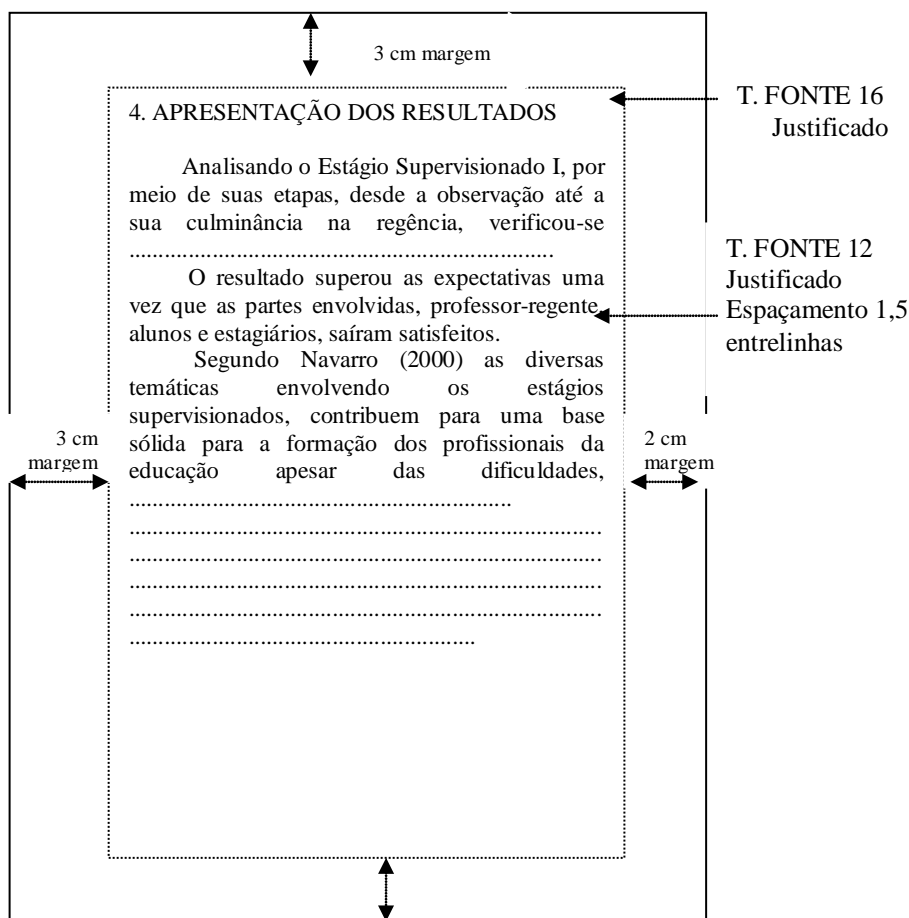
3 cm margem

4. APRESENTAÇÃO DOS RESULTADOS

T. FONTE 16
Justificado

Analisando o Estágio Supervisionado I, por meio de suas etapas, desde a observação até a sua culminância na regência, verificou-se ..........................................................................

T. FONTE 12
Justificado
Espaçamento 1,5 entrelinhas

O resultado superou as expectativas uma vez que as partes envolvidas, professor-regente, alunos e estagiários, saíram satisfeitos.

Segundo Navarro (2000) as diversas temáticas envolvendo os estágios supervisionados, contribuem para uma base sólida para a formação dos profissionais da educação apesar das dificuldades, ........................................................................
........................................................................
........................................................................
........................................................................
........................................................................
........................................................................

3 cm margem

2 cm margem